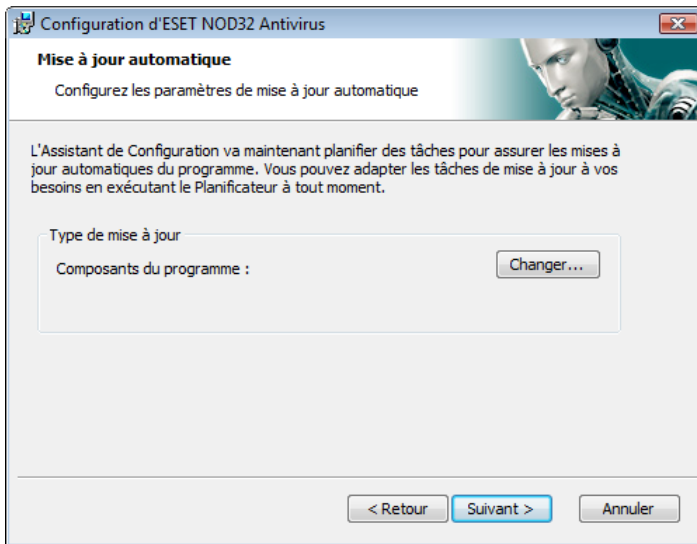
Configuration d'ESET NOD32 Antivirus

Mise à jour automatique

Configurez les paramètres de mise à jour automatique

L'Assistant de Configuration va maintenant planifier des tâches pour assurer les mises à jour automatiques du programme. Vous pouvez adapter les tâches de mise à jour à vos besoins en exécutant le Planificateur à tout moment.

Type de mise à jour

Composants du programme :

Changer...

< Retour

Suivant >

Annuler